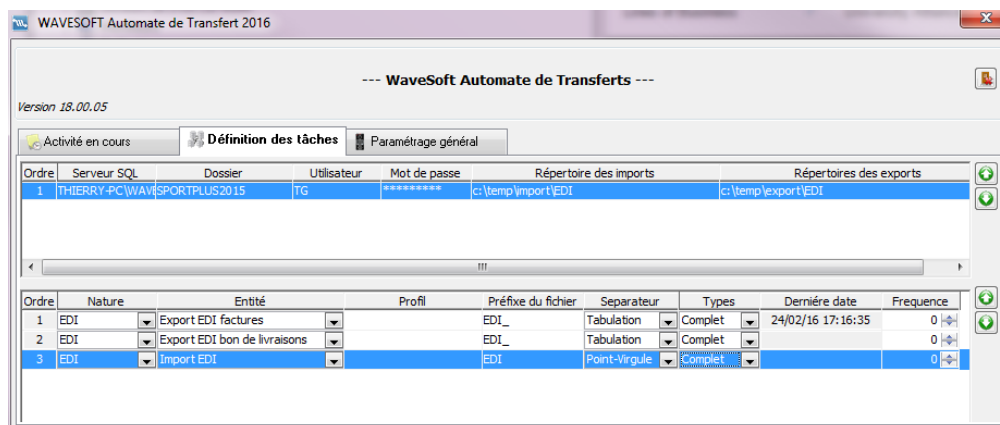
WAVESOFT Automate de Transfert 2016

--- WaveSoft Automate de Transferts ---

Version 18.00.05

Activité en cours | Définition des tâches | Paramétrage général

| Ordre | Serveur SQL | Dossier | Utilisateur | Mot de passe | Répertoire des imports | Répertoires des exports |
|---|---|---|---|---|---|---|
| 1 | THIERRY-PC\WAVE | SPORTPLUS2015 | TG | ********* | c:\temp\import\EDI | c:\temp\export\EDI |

| Ordre | Nature | Entité | Profil | Préfixe du fichier | Separateur | Types | Dernière date | Frequence |
|---|---|---|---|---|---|---|---|---|
| 1 | EDI | Export EDI factures | | EDI_ | Tabulation | Complet | 24/02/16 17:16:35 | 0 |
| 2 | EDI | Export EDI bon de livraisons | | EDI_ | Tabulation | Complet | | 0 |
| 3 | EDI | Import EDI | | EDI | Point-Virgule | Complet | | 0 |